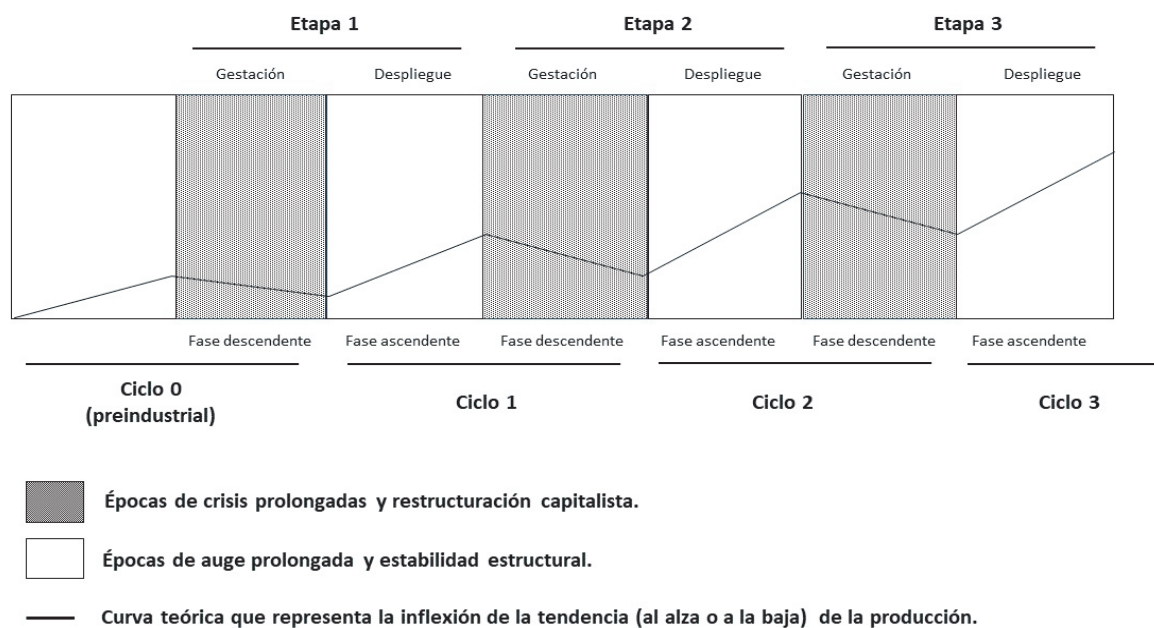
Etapa 1

Etapa 2

Etapa 3

Gestación

Despliegue

Gestación

Despliegue

Gestación

Despliegue

Fase descendente

Fase ascendente

Fase descendente

Fase ascendente

Fase descendente

Fase ascendente

Ciclo 0
(preindustrial)

Ciclo 1

Ciclo 2

Ciclo 3

Épocas de crisis prolongadas y restructuración capitalista.

Épocas de auge prolongada y estabilidad estructural.

Curva teórica que representa la inflexión de la tendencia (al alza o a la baja) de la producción.